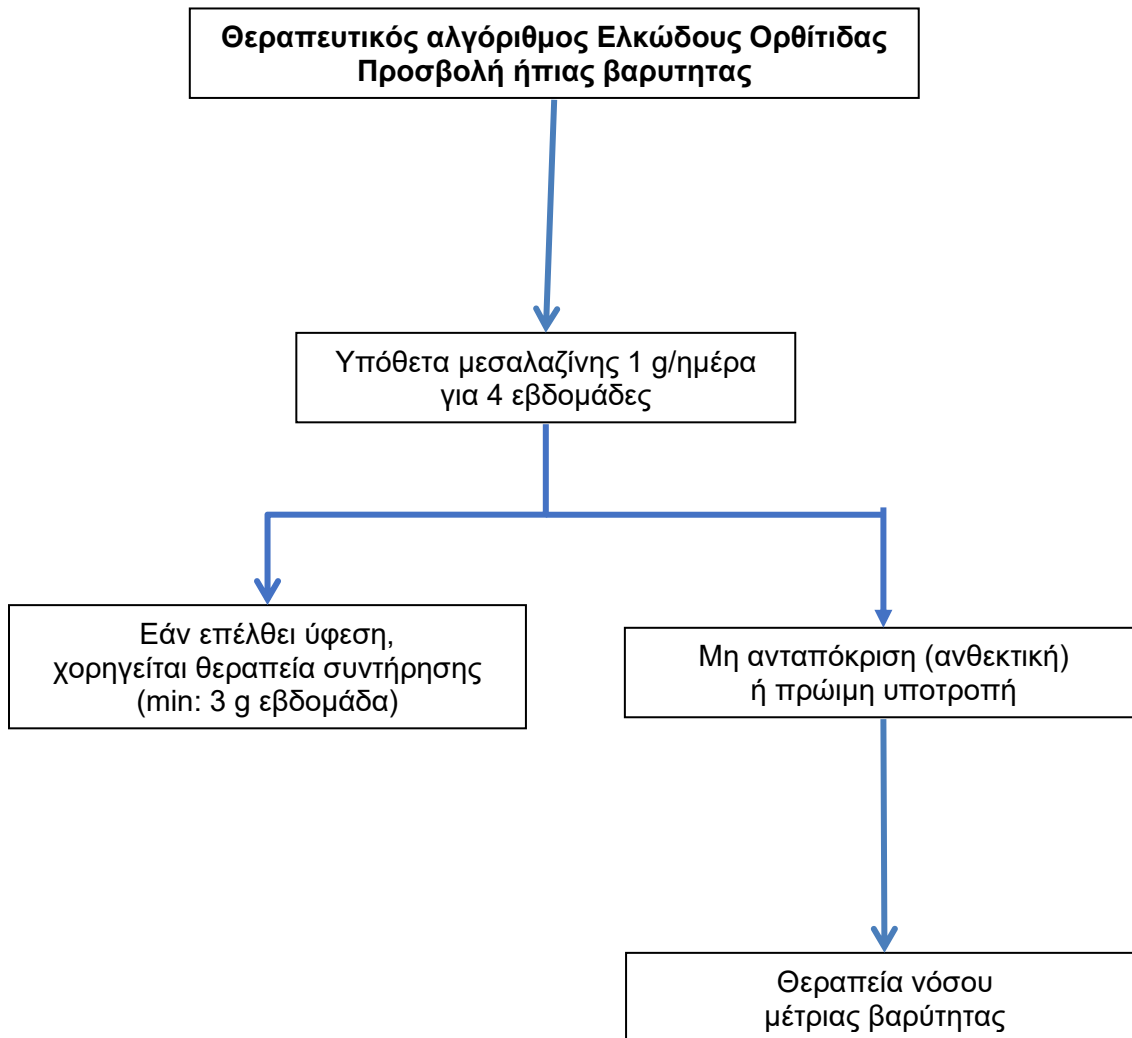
Θεραπευτικός αλγόριθμος Ελκώδους Ορθίτιδας
Προσβολή ήπιας βαρυτητας

Υπόθετα μεσαλαζίνης 1 g/ημέρα
για 4 εβδομάδες

Εάν επέλθει ύφεση,
χορηγείται θεραπεία συντήρησης
(min: 3 g εβδομάδα)

Μη ανταπόκριση (ανθεκτική)
ή πρώιμη υποτροπή

Θεραπεία νόσου
μέτριας βαρύτητας